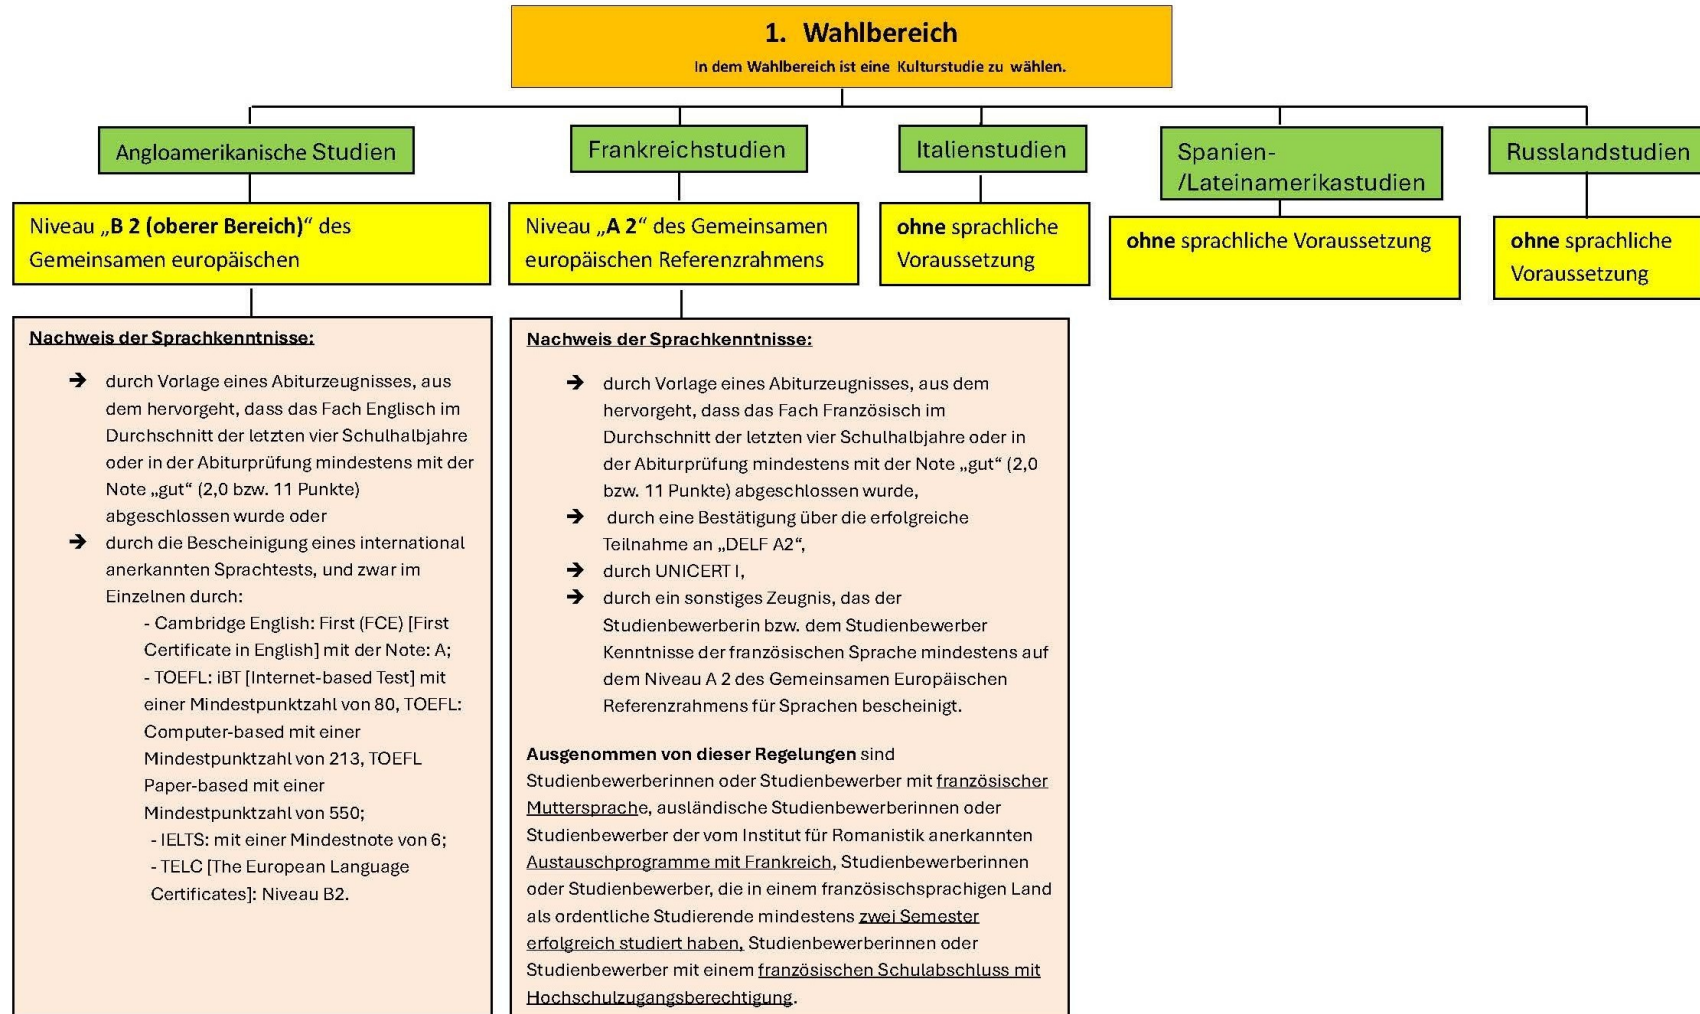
1. Wahlbereich
In dem Wahlbereich ist eine Kulturstudie zu wählen.

Angloamerikanische Studien

Niveau „B 2 (oberer Bereich)" des Gemeinsamen europäischen

Nachweis der Sprachkenntnisse:

➔ durch Vorlage eines Abiturzeugnisses, aus dem hervorgeht, dass das Fach Englisch im Durchschnitt der letzten vier Schulhalbjahre oder in der Abiturprüfung mindestens mit der Note „gut" (2,0 bzw. 11 Punkte) abgeschlossen wurde oder
➔ durch die Bescheinigung eines international anerkannten Sprachtests, und zwar im Einzelnen durch:
- Cambridge English: First (FCE) [First Certificate in English] mit der Note: A;
- TOEFL: iBT [Internet-based Test] mit einer Mindestpunktzahl von 80, TOEFL: Computer-based mit einer Mindestpunktzahl von 213, TOEFL Paper-based mit einer Mindestpunktzahl von 550;
- IELTS: mit einer Mindestnote von 6;
- TELC [The European Language Certificates]: Niveau B2.

Frankreichstudien

Niveau „A 2" des Gemeinsamen europäischen Referenzrahmens

Nachweis der Sprachkenntnisse:

➔ durch Vorlage eines Abiturzeugnisses, aus dem hervorgeht, dass das Fach Französisch im Durchschnitt der letzten vier Schulhalbjahre oder in der Abiturprüfung mindestens mit der Note „gut" (2,0 bzw. 11 Punkte) abgeschlossen wurde,
➔ durch eine Bestätigung über die erfolgreiche Teilnahme an „DELF A2",
➔ durch UNICERT I,
➔ durch ein sonstiges Zeugnis, das der Studienbewerberin bzw. dem Studienbewerber Kenntnisse der französischen Sprache mindestens auf dem Niveau A 2 des Gemeinsamen Europäischen Referenzrahmens für Sprachen bescheinigt.

Ausgenommen von dieser Regelungen sind Studienbewerberinnen oder Studienbewerber mit französischer Muttersprache, ausländische Studienbewerberinnen oder Studienbewerber der vom Institut für Romanistik anerkannten Austauschprogramme mit Frankreich, Studienbewerberinnen oder Studienbewerber, die in einem französischsprachigen Land als ordentliche Studierende mindestens zwei Semester erfolgreich studiert haben, Studienbewerberinnen oder Studienbewerber mit einem französischen Schulabschluss mit Hochschulzugangsberechtigung.

Italienstudien

ohne sprachliche Voraussetzung

Spanien-/Lateinamerikastudien

ohne sprachliche Voraussetzung

Russlandstudien

ohne sprachliche Voraussetzung